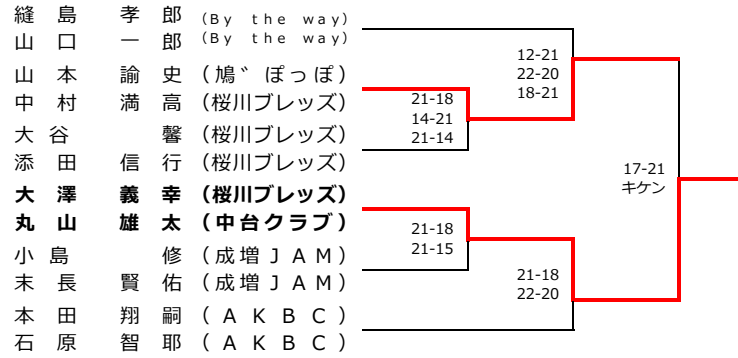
縫島孝郎 (By the way)
山口一郎 (By the way)
山本諭史 (鳩゛ぽっぽ)
中村満高 (桜川ブレッズ)
大谷馨 (桜川ブレッズ)
添田信行 (桜川ブレッズ)
大澤義幸 (桜川ブレッズ)
丸山雄太 (中台クラブ)
小島修 (成増JAM)
末長賢佑 (成増JAM)
本田翔嗣 (AKBC)
石原智耶 (AKBC)

21-18
14-21
21-14

12-21
22-20
18-21

21-18
21-15

21-18
22-20

17-21
キケン